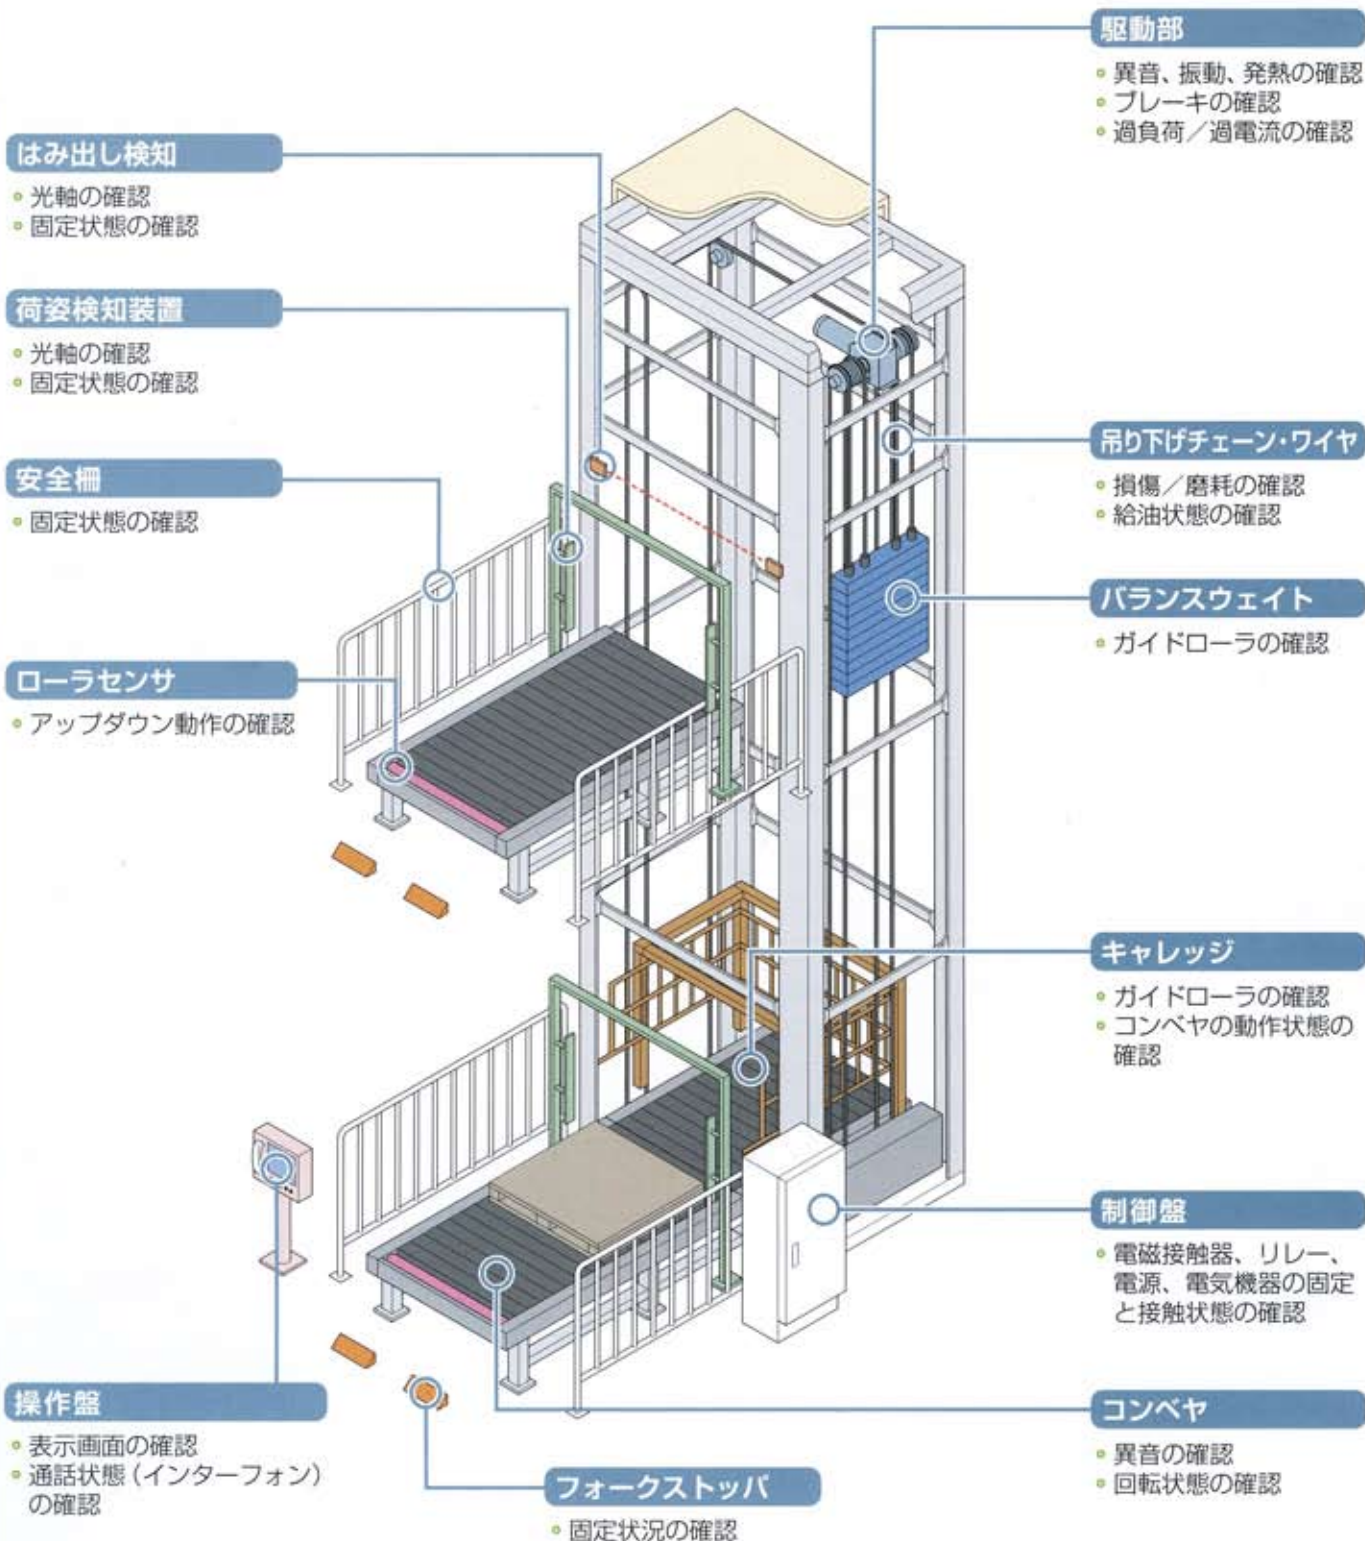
駆動部
• 異音、振動、発熱の確認
• ブレーキの確認
• 過負荷／過電流の確認

はみ出し検知
• 光軸の確認
• 固定状態の確認

荷姿検知装置
• 光軸の確認
• 固定状態の確認

安全柵
• 固定状態の確認

吊り下げチェーン・ワイヤ
• 損傷／磨耗の確認
• 給油状態の確認

バランスウェイト
• ガイドローラの確認

ローラセンサ
• アップダウン動作の確認

キャレッジ
• ガイドローラの確認
• コンベヤの動作状態の確認

制御盤
• 電磁接触器、リレー、電源、電気機器の固定と接触状態の確認

コンベヤ
• 異音の確認
• 回転状態の確認

操作盤
• 表示画面の確認
• 通話状態（インターフォン）の確認

フォークストッパ
• 固定状況の確認